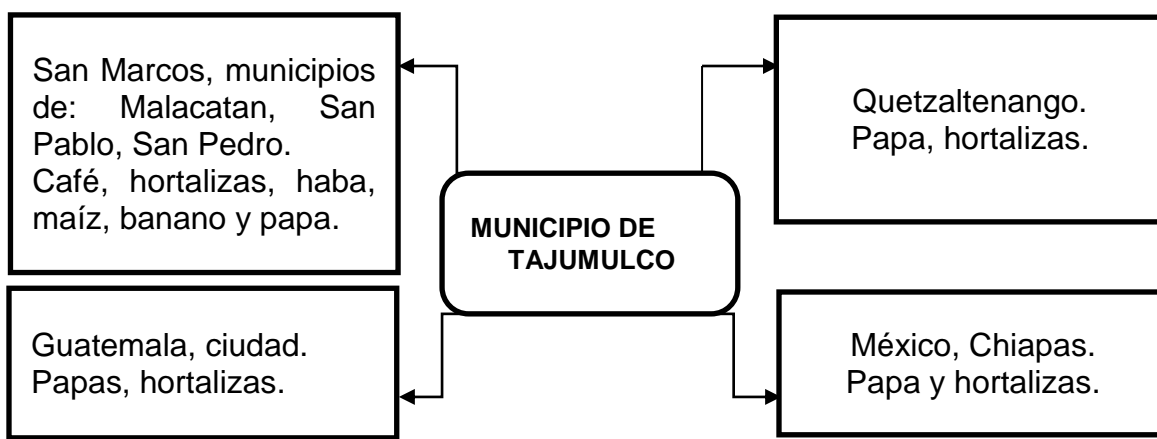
San Marcos, municipios de: Malacatan, San Pablo, San Pedro. Café, hortalizas, haba, maíz, banano y papa.

Quetzaltenango. Papa, hortalizas.

MUNICIPIO DE TAJUMULCO

Guatemala, ciudad. Papas, hortalizas.

México, Chiapas. Papa y hortalizas.